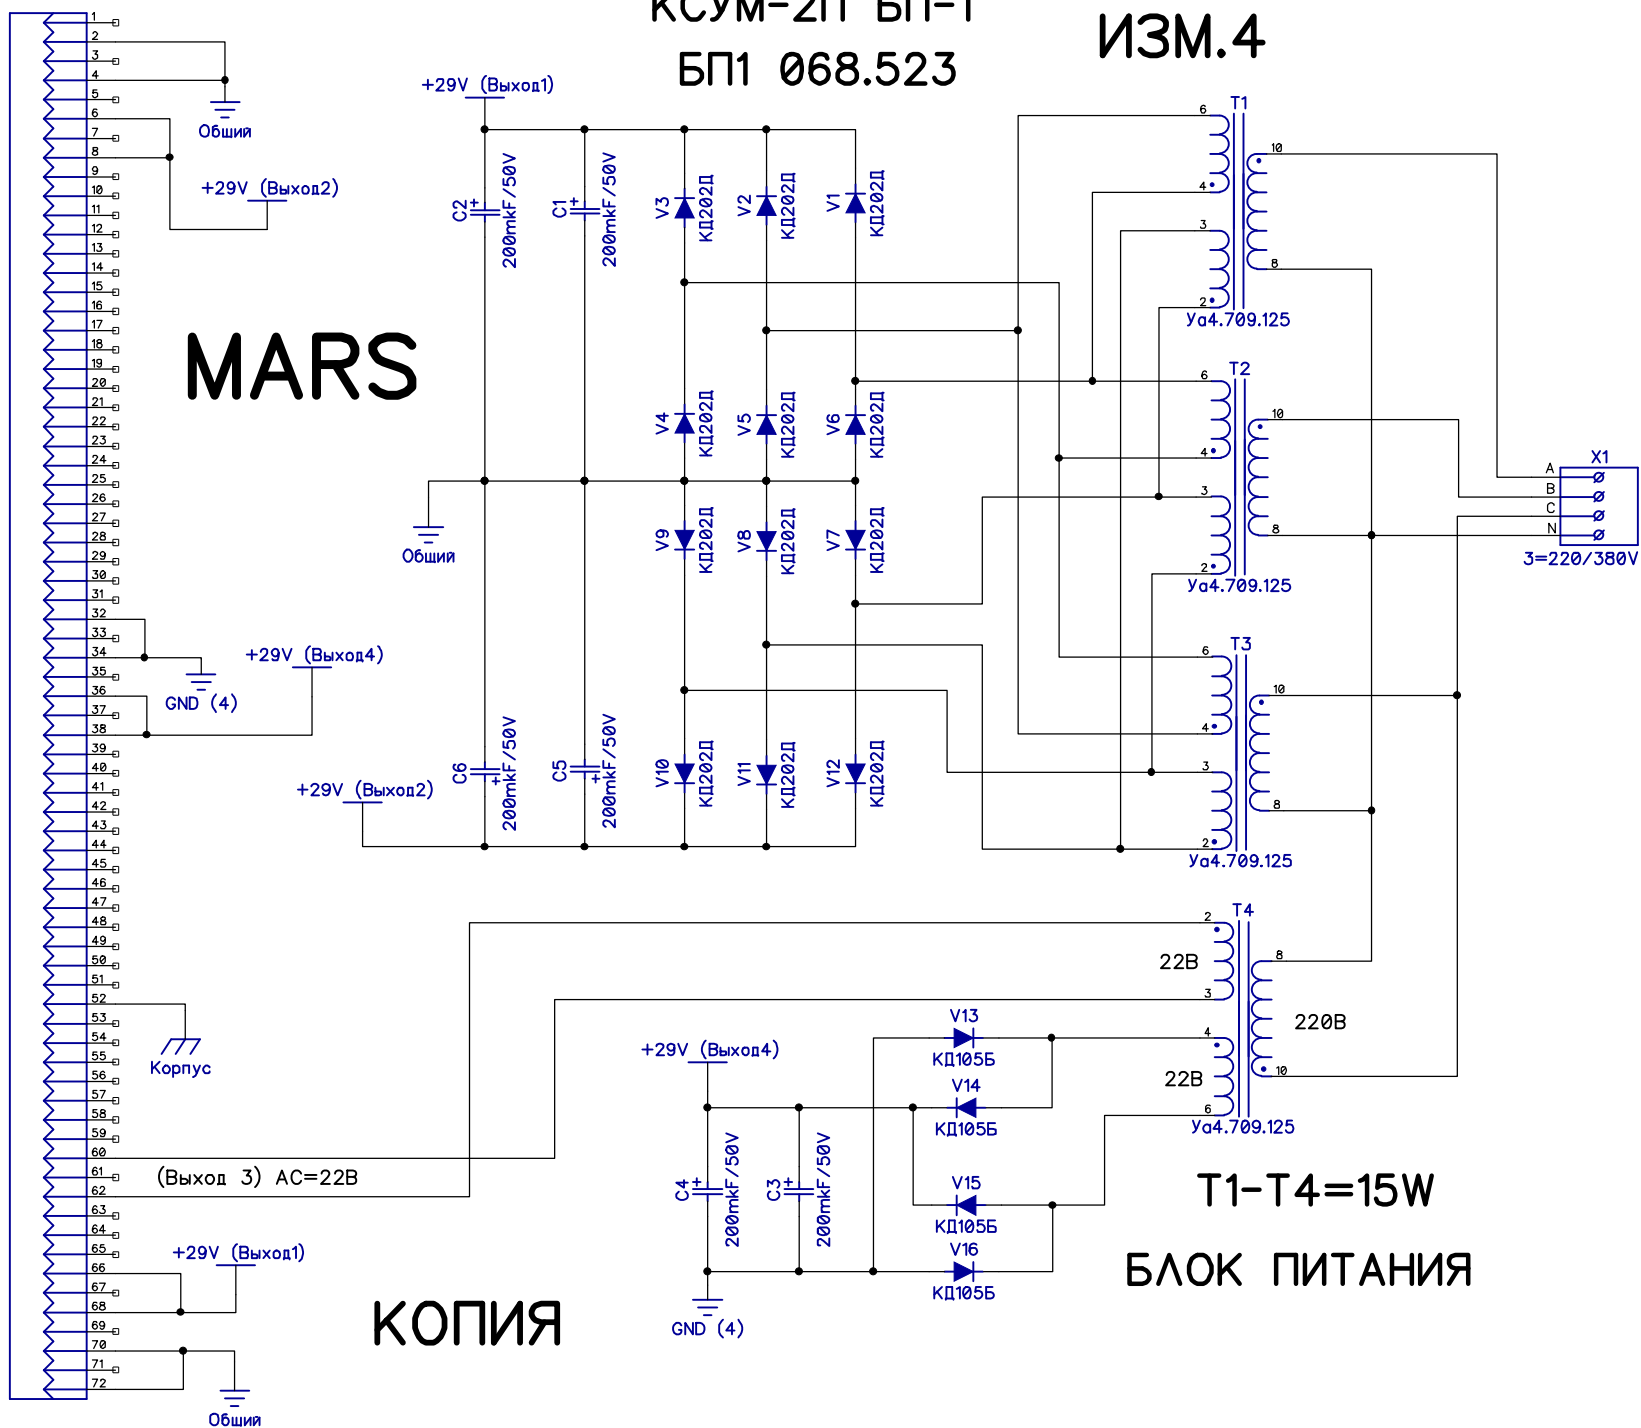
КСУМ-2П БП-1
БП1 068.523
ИЗМ.4

1
2
3
4
5
6
7
8
9
10
11
12
13
14
15
16
17
18
19
20
21
22
23
24
25
26
27
28
29
30
31
32
33
34
35
36
37
38
39
40
41
42
43
44
45
46
47
48
49
50
51
52
53
54
55
56
57
58
59
60
61
62
63
64
65
66
67
68
69
70
71
72

Общий
+29V (Выход2)
MARS
GND (4)
+29V (Выход4)
Корпус
(Выход 3) AC=22В
+29V (Выход1)
Общий
КОПИЯ

+29V (Выход1)
C2 200mkF/50V
C1 200mkF/50V
V3 КД202Д
V2 КД202Д
V1 КД202Д
V4 КД202Д
V5 КД202Д
V6 КД202Д
Общий
V9 КД202Д
V8 КД202Д
V7 КД202Д
+29V (Выход2)
C6 200mkF/50V
C5 200mkF/50V
V10 КД202Д
V11 КД202Д
V12 КД202Д

T1
6
4
3
2
10
8
Уа4.709.125
T2
6
4
3
2
10
8
Уа4.709.125
T3
6
4
3
2
10
8
Уа4.709.125
X1
A
B
C
N
3=220/380V
T4
2
22В
3
8
220В
4
22В
6
10
Уа4.709.125

+29V (Выход4)
V13 КД105Б
V14 КД105Б
V15 КД105Б
V16 КД105Б
C4 200mkF/50V
C3 200mkF/50V
GND (4)

T1-T4=15W
БЛОК ПИТАНИЯ